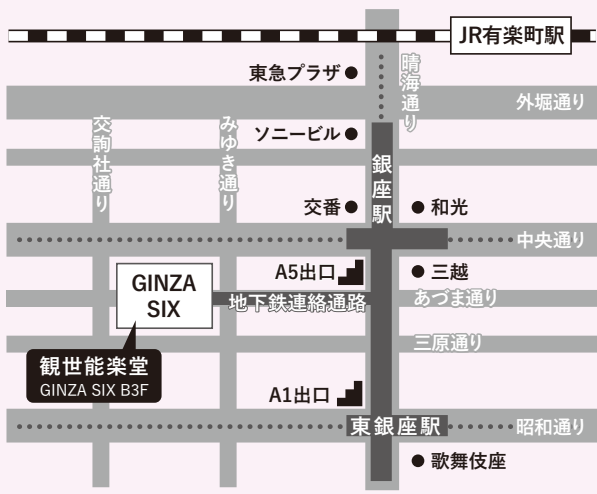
JR有楽町駅

東急プラザ

晴海通り

外堀通り

交詢社通り

みゆき通り

ソニービル

銀座駅

交番

和光

中央通り

A5出口

三越

GINZA SIX

地下鉄連絡通路

あづま通り

三原通り

観世能楽堂
GINZA SIX B3F

A1出口

東銀座駅

昭和通り

歌舞伎座